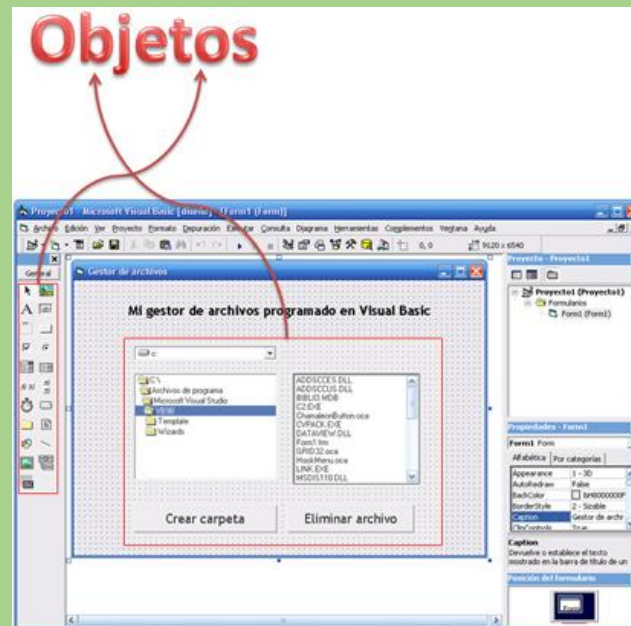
Objetos

Proyecto1 - Microsoft Visual Basic [diseño] - [Form1 (Form)]

Archivo Edición Ver Proyecto Formato Depuración Ejecutar Consulta Diagrama Herramientas Complementos Ventana Ayuda

0, 0    9120 x 6540

General

Gestor de archivos

Mi gestor de archivos programado en Visual Basic

c:

C:\
Archivos de programa
Microsoft Visual Studio
VB98
Template
Wizards

ADDSCCES.DLL
ADDSCCUS.DLL
BIBLIO.MDB
C2.EXE
ChameleonButton.oca
CVPACK.EXE
DATAVIEW.DLL
Form1.frm
GRID32.oca
HookMenu.oca
LINK.EXE
MSDIS110.DLL

Crear carpeta

Eliminar archivo

Proyecto - Proyecto1

Proyecto1 (Proyecto1)
Formularios
Form1 (Form1)

Propiedades - Form1

Form1 Form

Alfabética | Por categorías

| Appearance | 1 - 3D |
|---|---|
| AutoRedraw | False |
| BackColor | &H8000000F |
| BorderStyle | 2 - Sizable |
| Caption | Gestor de archi |
| ClipControls | True |

Caption
Devuelve o establece el texto mostrado en la barra de título de un

Posición del formulario

Form